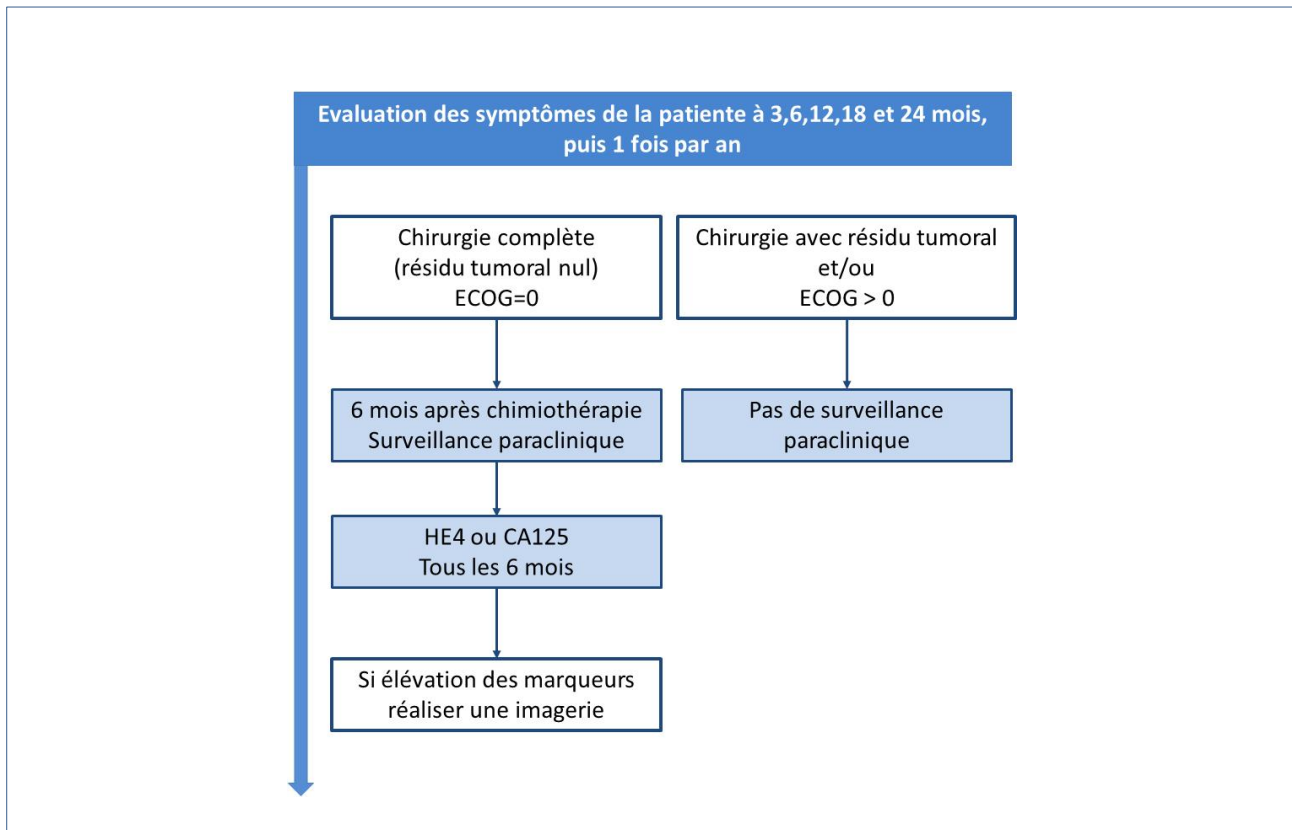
Evaluation des symptômes de la patiente à 3,6,12,18 et 24 mois, puis 1 fois par an

Chirurgie complète
(résidu tumoral nul)
ECOG=0

Chirurgie avec résidu tumoral
et/ou
ECOG > 0

6 mois après chimiothérapie
Surveillance paraclinique

Pas de surveillance paraclinique

HE4 ou CA125
Tous les 6 mois

Si élévation des marqueurs réaliser une imagerie